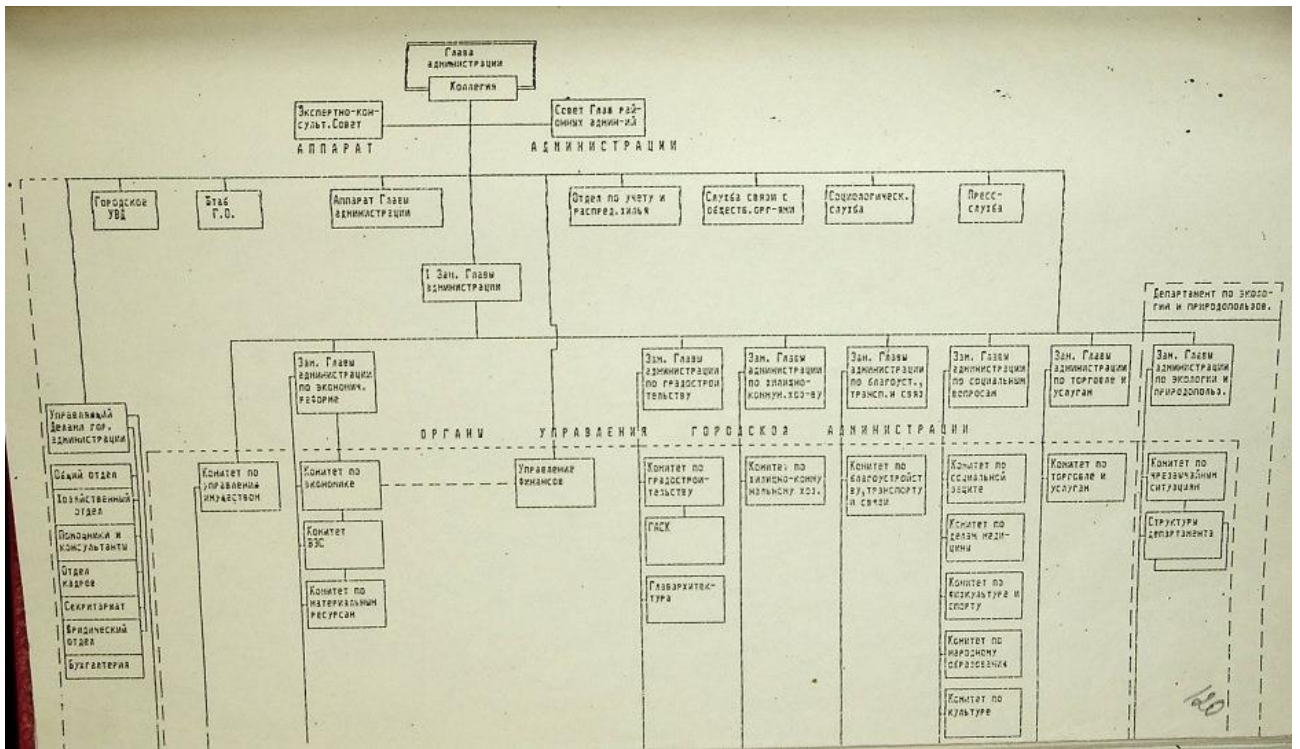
Глава администрации

Коллегия

Экспертно-консульт.Совет

Совет Глав районных админ-ий

АППАРАТ АДМИНИСТРАЦИИ

Городское УВД

Штаб Г.О.

Аппарат Главы администрации

Отдел по учету и распред.жилья

Служба связи с обществ.орг-ями

Социологическ. служба

Пресс-служба

I Зам. Главы администрации

Департамент по экологии и природопользов.

Управляющий Делами гор. администрации

Зам. Главы администрации по экономич. реформе

Зам. Главы администрации по градостроительству

Зам. Главы администрации по жилищно-коммун.хоз-ву

Зам. Главы администрации по благоуст., трансп.и связ

Зам. Главы администрации по социальным вопросам

Зам. Главы администрации по торговле и услугам

Зам. Главы администрации по экологии и природопольз.

ОРГАНЫ УПРАВЛЕНИЯ ГОРОДСКОЙ АДМИНИСТРАЦИИ

Общий отдел

Хозяйственный отдел

Помощники и консультанты

Отдел кадров

Секретариат

Юридический отдел

Бухгалтерия

Комитет по управлению имуществом

Комитет по экономике

Комитет ВЭС

Комитет по материальным ресурсам

Управление финансов

Комитет по градостроительству

ГАСК

Главархитектура

Комитет по жилищно-коммунальному хоз.

Комитет по благоустройству,транспорту и связи

Комитет по социальной защите

Комитет по делам медицины

Комитет по физкультуре и спорту

Комитет по народному образованию

Комитет по культуре

Комитет по торговле и услугам

Комитет по чрезвычайным ситуациям

Структуры департамента

120